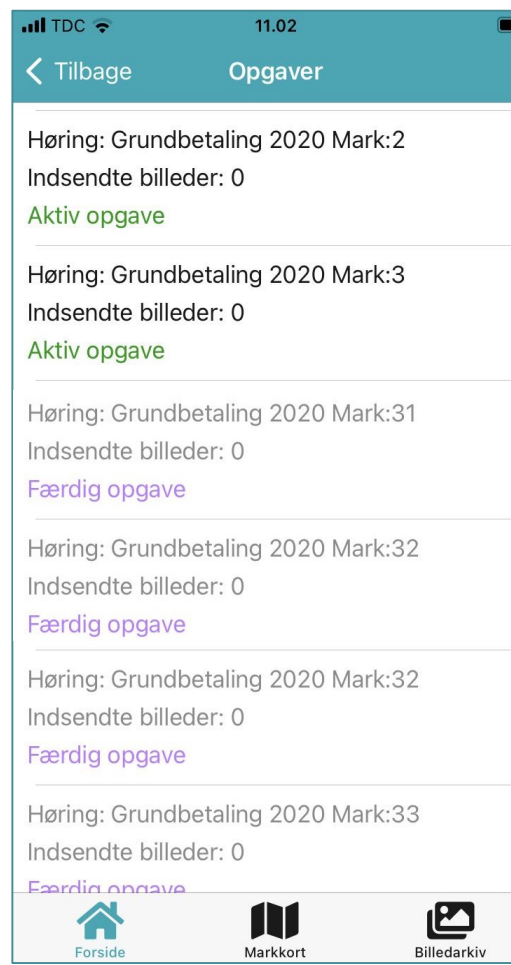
TDC 11.02

< Tilbage Opgaver

Høring: Grundbetaling 2020 Mark:2
Indsendte billeder: 0
Aktiv opgave

Høring: Grundbetaling 2020 Mark:3
Indsendte billeder: 0
Aktiv opgave

Høring: Grundbetaling 2020 Mark:31
Indsendte billeder: 0
Færdig opgave

Høring: Grundbetaling 2020 Mark:32
Indsendte billeder: 0
Færdig opgave

Høring: Grundbetaling 2020 Mark:32
Indsendte billeder: 0
Færdig opgave

Høring: Grundbetaling 2020 Mark:33
Indsendte billeder: 0
Færdig opgave

Forside Markkort Billedarkiv